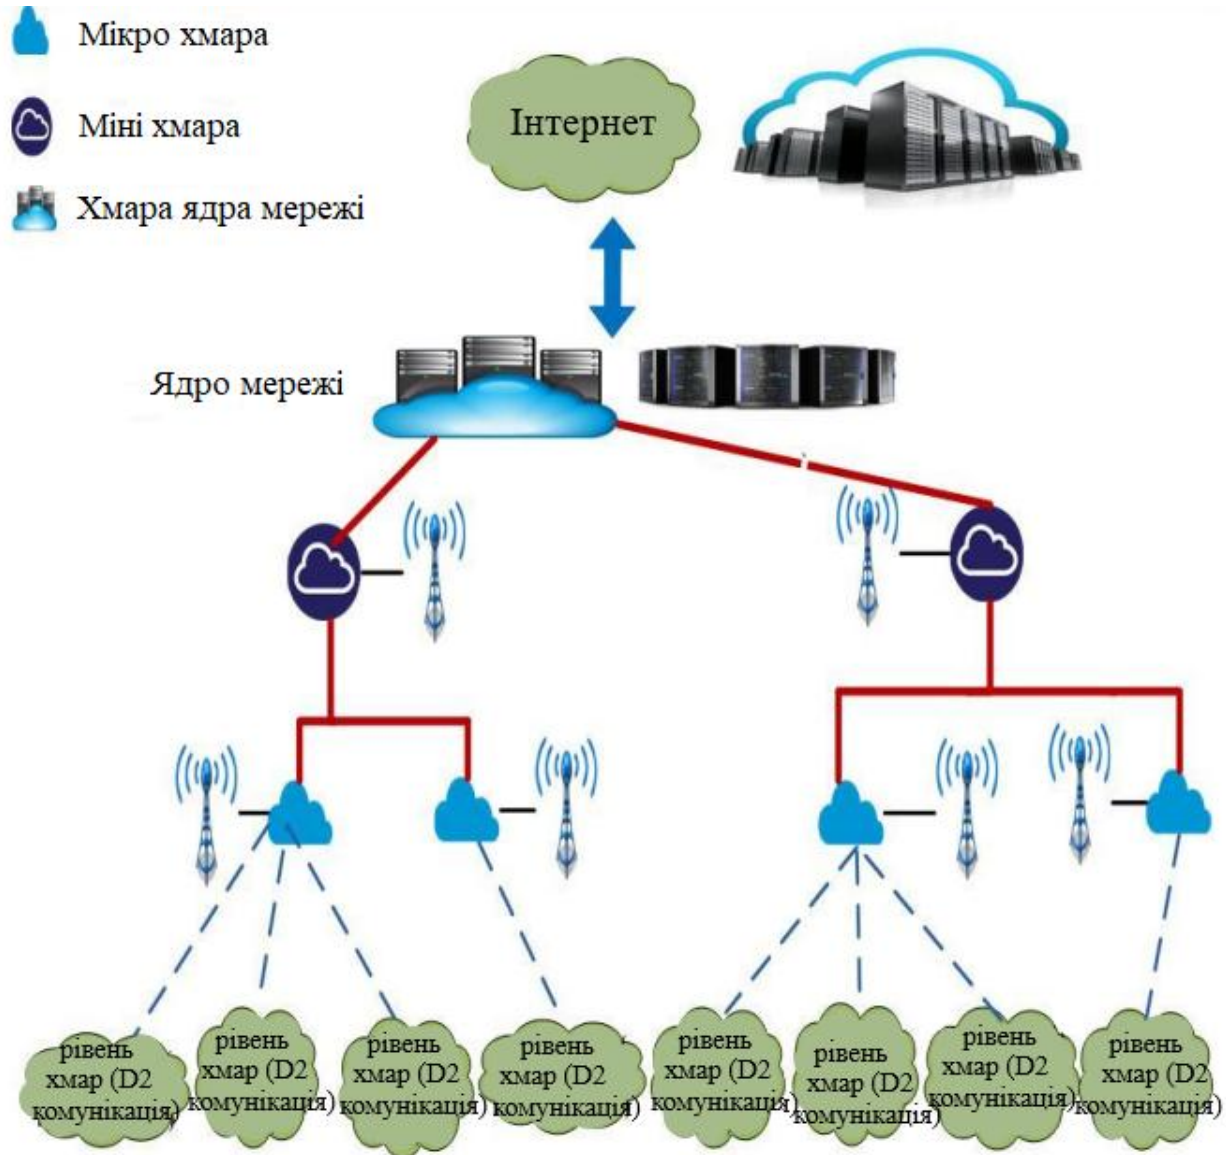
Мікро хмара

Міні хмара

Хмара ядра мережі

Інтернет

Ядро мережі

рівень хмар (D2 комунікація)

рівень хмар (D2 комунікація)

рівень хмар (D2 комунікація)

рівень хмар (D2 комунікація)

рівень хмар (D2 комунікація)

рівень хмар (D2 комунікація)

рівень хмар (D2 комунікація)

рівень хмар (D2 комунікація)